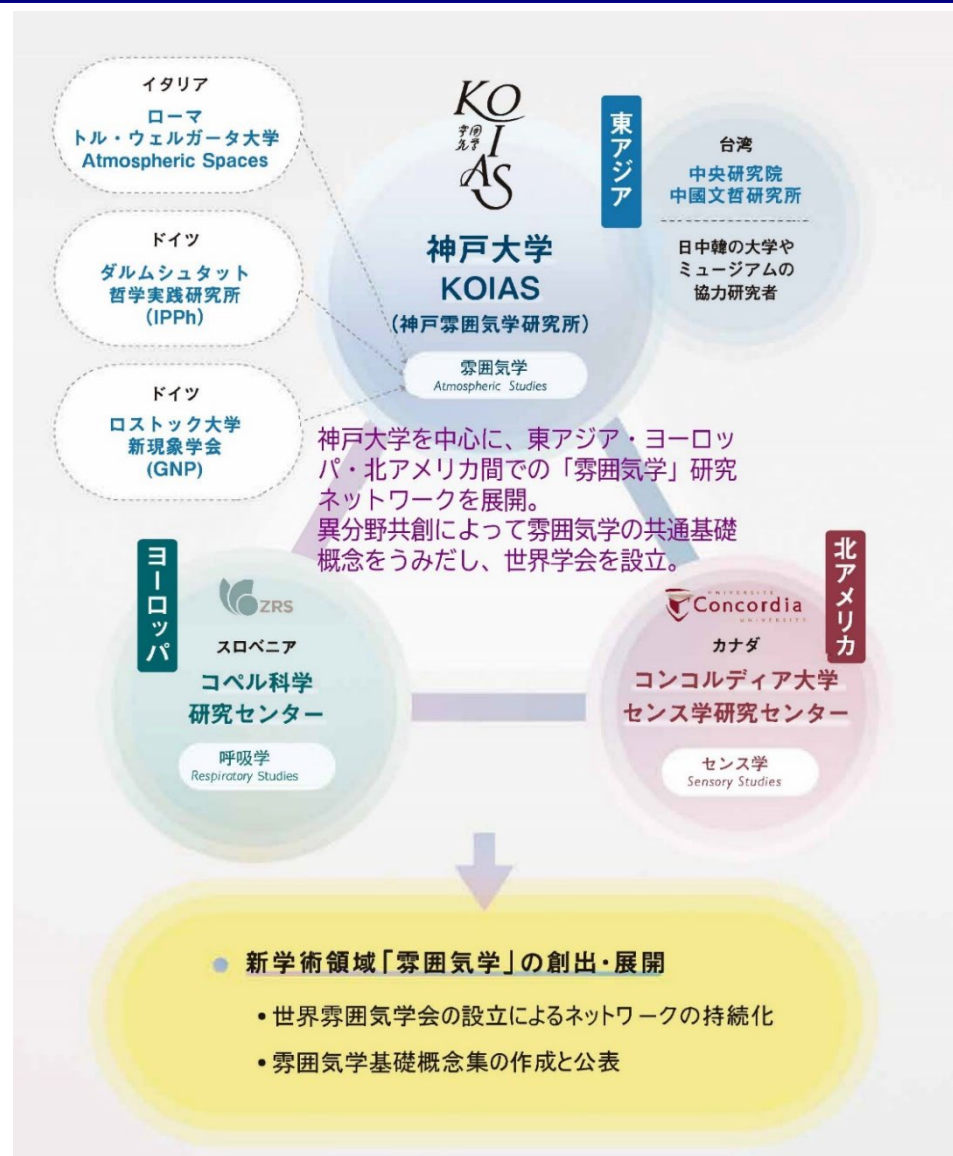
イタリア
ローマ
トル・ウェルガータ大学
Atmospheric Spaces

ドイツ
ダルムシュタット
哲学実践研究所
(IPPh)

ドイツ
ロストック大学
新現象学会
(GNP)

KO I AS
雰囲気学

神戸大学
KOIAS
（神戸雰囲気学研究所）

雰囲気学
Atmospheric Studies

東アジア

台湾
中央研究院
中國文哲研究所

日中韓の大学や
ミュージアムの
協力研究者

神戸大学を中心に、東アジア・ヨーロッパ・北アメリカ間での「雰囲気学」研究ネットワークを展開。
異分野共創によって雰囲気学の共通基礎概念をうみだし、世界学会を設立。

ヨーロッパ

ZRS
スロベニア
コペル科学
研究センター

呼吸学
Respiratory Studies

北アメリカ

UNIVERSITE Concordia UNIVERSITY
カナダ
コンコルディア大学
センス学研究センター

センス学
Sensory Studies

新学術領域「雰囲気学」の創出・展開

•世界雰囲気学会の設立によるネットワークの持続化
•雰囲気学基礎概念集の作成と公表